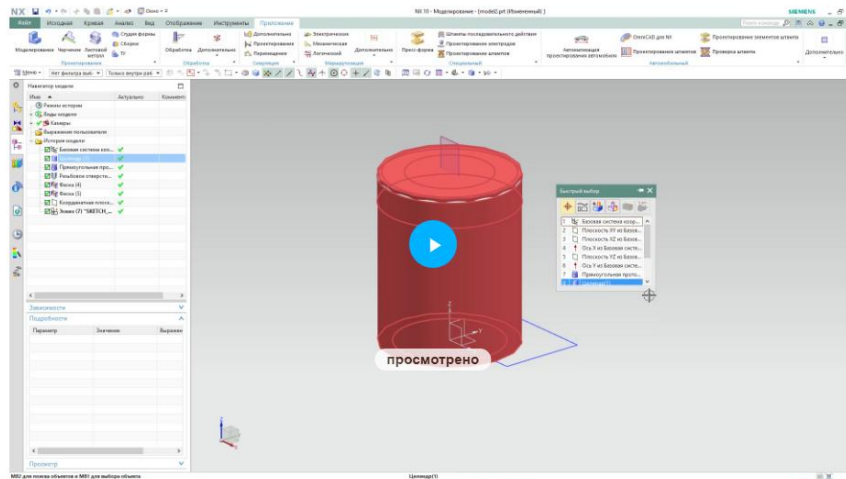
NX 10 - Моделирование - [model2.prt (Изменённый) ]

SIEMENS

Файл Исходная Кривая Анализ Вид Отображение Инструменты Приложения

Моделирование Чертежи Листовой металл

Обработка Дополнительно

Электрические Механические Логические

Пресс-форма

Проектирование

Обработка

Симуляция

Маршрутизация

Специальный

Автоматизация проектирования автомобиля

Проектирование штампов

Проверка штампа

Автомобильный

Дополнительно

Меню Нет фильтра выб Только внутри раб

Навигатор модели

Имя Актуально Коммент

Режим истории

Виды модели

Камеры

Выражения пользователя

История модели

Базовая система коо...

Цилиндр (1)

Прямоугольная про...

Резьбовое отверсти...

Фаска (4)

Фаска (5)

Координатная плоск...

Эскиз (7) "SKETCH_...

Зависимости

Подробности

Параметр Значение Выражен

Просмотр

Быстрый выбор

1 Базовая система коор...

2 Плоскость XY из Базов...

3 Плоскость XZ из Базов...

4 Ось X из Базовая систе...

5 Плоскость YZ из Базов...

6 Ось Y из Базовая систе...

7 Прямоугольная прото...

просмотрено

MB2 для показа объектов и MB1 для выбора объекта

Цилиндр(1)